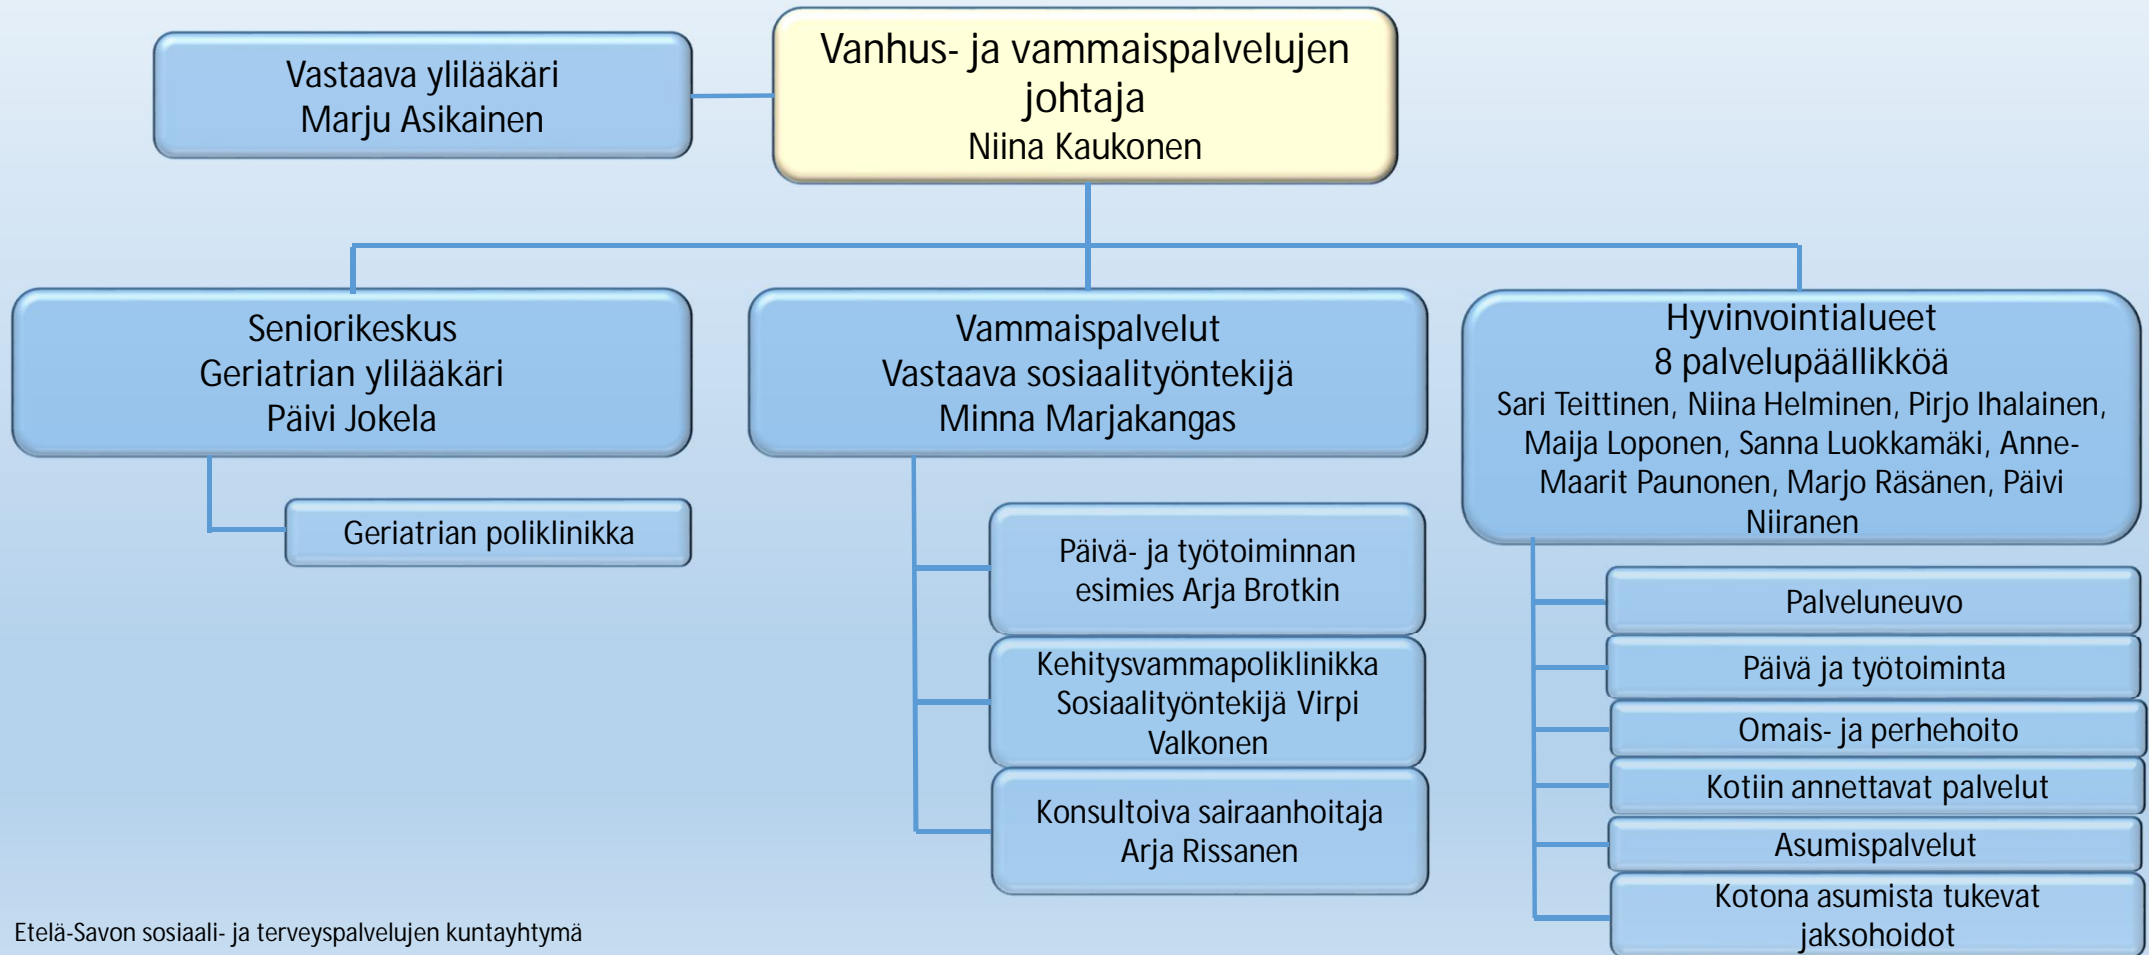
Vastaava ylilääkäri
Marju Asikainen

Vanhus- ja vammaispalvelujen johtaja
Niina Kaukonen

Seniorikeskus
Geriatrian ylilääkäri
Päivi Jokela

Geriatrian poliklinikka

Vammaispalvelut
Vastaava sosiaalityöntekijä
Minna Marjakangas

Päivä- ja työtoiminnan esimies Arja Brotkin

Kehitysvammapoliklinikka
Sosiaalityöntekijä Virpi Valkonen

Konsultoiva sairaanhoitaja
Arja Rissanen

Hyvinvointialueet
8 palvelupäällikköä
Sari Teittinen, Niina Helminen, Pirjo Ihalainen, Maija Loponen, Sanna Luokkamäki, Anne-Maarit Paunonen, Marjo Räsänen, Päivi Niiranen

Palveluneuvo

Päivä ja työtoiminta

Omais- ja perhehoito

Kotiin annettavat palvelut

Asumispalvelut

Kotona asumista tukevat jaksohoidot

Etelä-Savon sosiaali- ja terveyspalvelujen kuntayhtymä